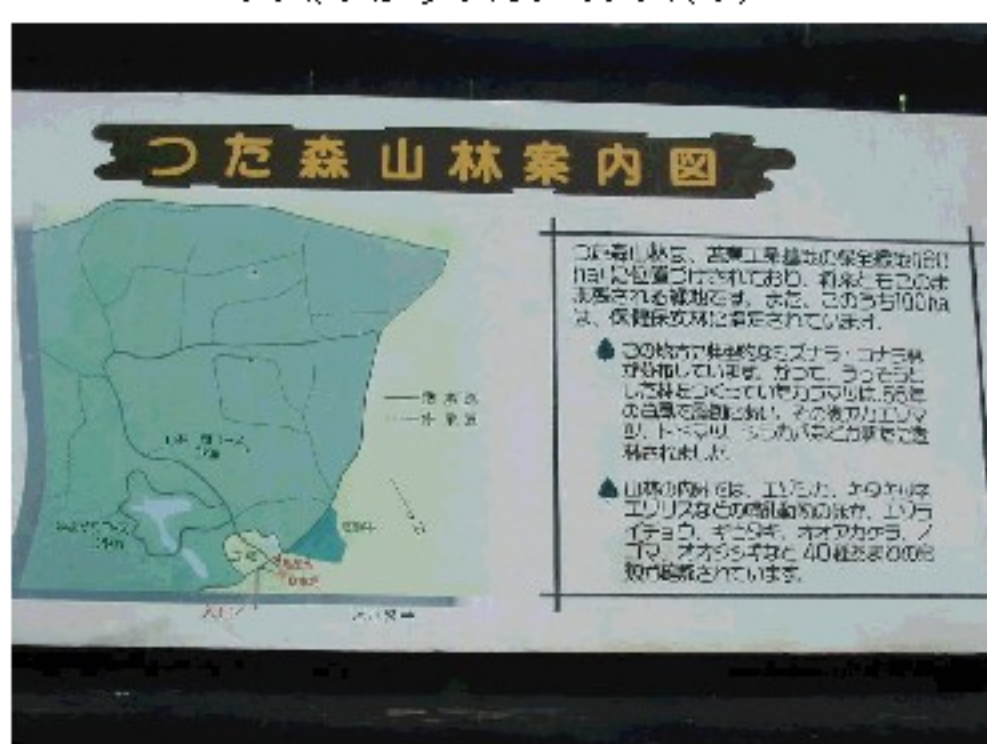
つた森山林案内図

つた森山林は、苫東工業基地の保全緑地の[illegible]haに位置づけされており、将来ともそのまま残される緑地です。また、このうち100haは、保健保安林に指定されています。

この林内は典型的なミズナラ・コナラ林が分布しています。かつて、うっそうとした森をつくっていたカラマツは、56年の台風で被害にあい、その後アカエゾマツ、トドマツ、シラカバなどが植栽されました。

山林の内外では、エゾシカ、キタキツネ、エゾリスなどの哺乳動物のほか、エゾライチョウ、キジバト、オオアカゲラ、ノゴマ、オオジシギなど40種あまりの鳥類が確認されています。

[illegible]
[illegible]
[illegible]
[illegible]
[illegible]